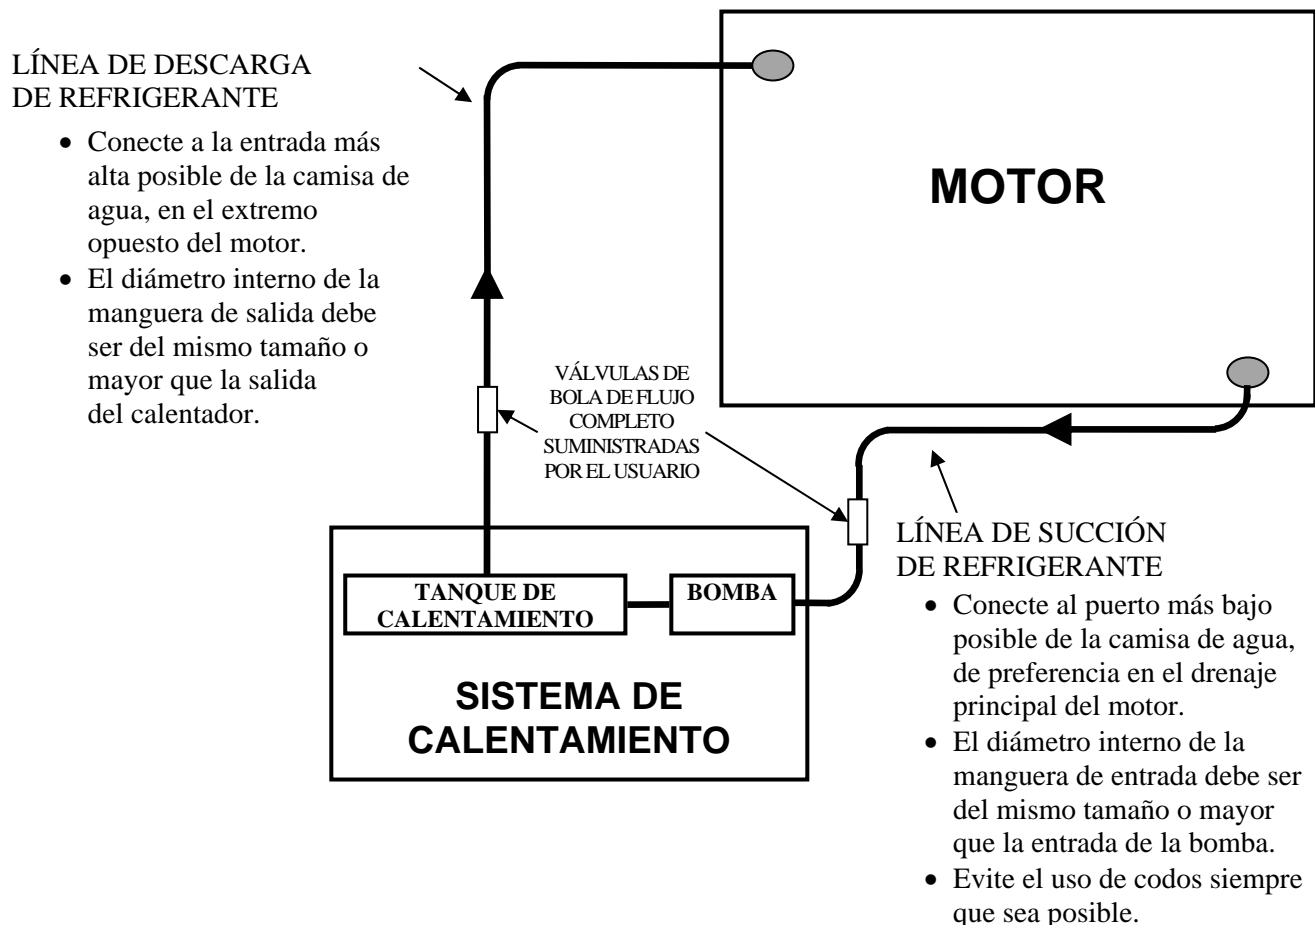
LÍNEA DE DESCARGA DE REFRIGERANTE

- Conecte a la entrada más alta posible de la camisa de agua, en el extremo opuesto del motor.
- El diámetro interno de la manguera de salida debe ser del mismo tamaño o mayor que la salida del calentador.

MOTOR

VÁLVULAS DE BOLA DE FLUJO COMPLETO SUMINISTRADAS POR EL USUARIO

TANQUE DE CALENTAMIENTO

BOMBA

SISTEMA DE CALENTAMIENTO

LÍNEA DE SUCCIÓN DE REFRIGERANTE

- Conecte al puerto más bajo posible de la camisa de agua, de preferencia en el drenaje principal del motor.
- El diámetro interno de la manguera de entrada debe ser del mismo tamaño o mayor que la entrada de la bomba.
- Evite el uso de codos siempre que sea posible.